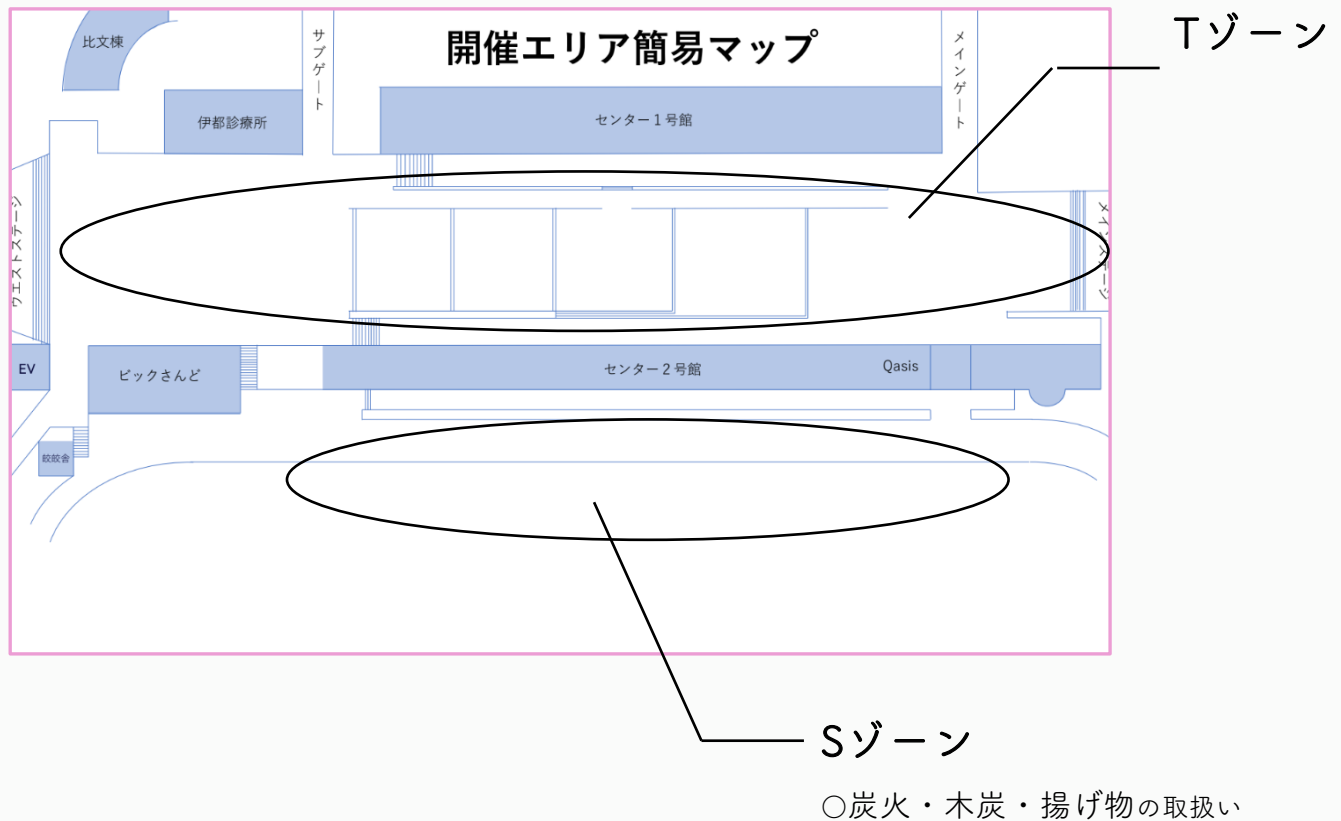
比文棟

サブゲート

開催エリア簡易マップ

メインゲート

Tゾーン

伊都診療所

センター1号館

ウエストステージ

メインステージ

EV

ビックさんど

センター2号館

Qasis

絞紋舎

Sゾーン

○炭火・木炭・揚げ物の取扱い